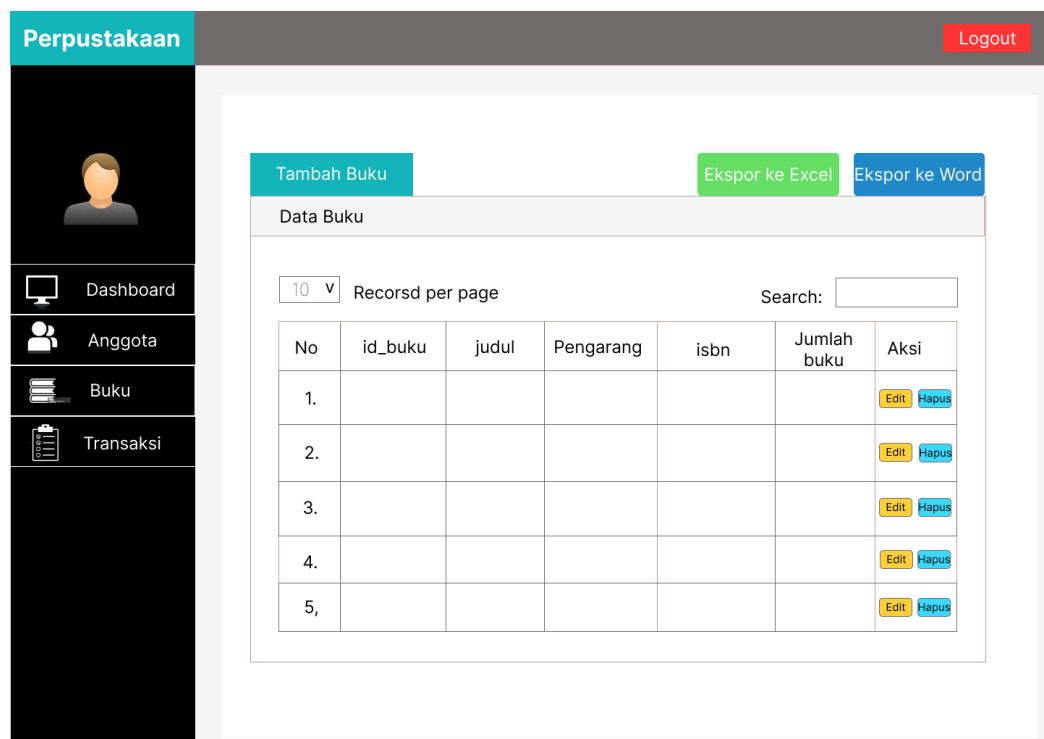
Perpustakaan

Logout

Dashboard

Anggota

Buku

Transaksi

Tambah Buku

Ekspor ke Excel

Ekspor ke Word

Data Buku

10 v Recorsd per page

Search:

| No | id_buku | judul | Pengarang | isbn | Jumlah buku | Aksi |
|---|---|---|---|---|---|---|
| 1. | | | | | | Edit Hapus |
| 2. | | | | | | Edit Hapus |
| 3. | | | | | | Edit Hapus |
| 4. | | | | | | Edit Hapus |
| 5, | | | | | | Edit Hapus |